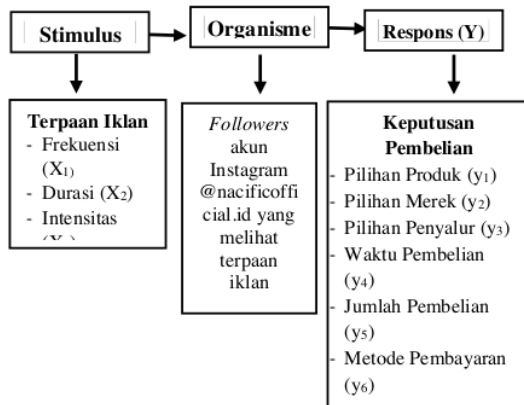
Stimulus

Organisme

Respons (Y)

Terpaan Iklan
- Frekuensi ($X_1$)
- Durasi ($X_2$)
- Intensitas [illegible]

*Followers* akun Instagram @nacificofficial.id yang melihat terpaan iklan

Keputusan Pembelian
- Pilihan Produk ($y_1$)
- Pilihan Merek ($y_2$)
- Pilihan Penyalur ($y_3$)
- Waktu Pembelian ($y_4$)
- Jumlah Pembelian ($y_5$)
- Metode Pembayaran ($y_6$)